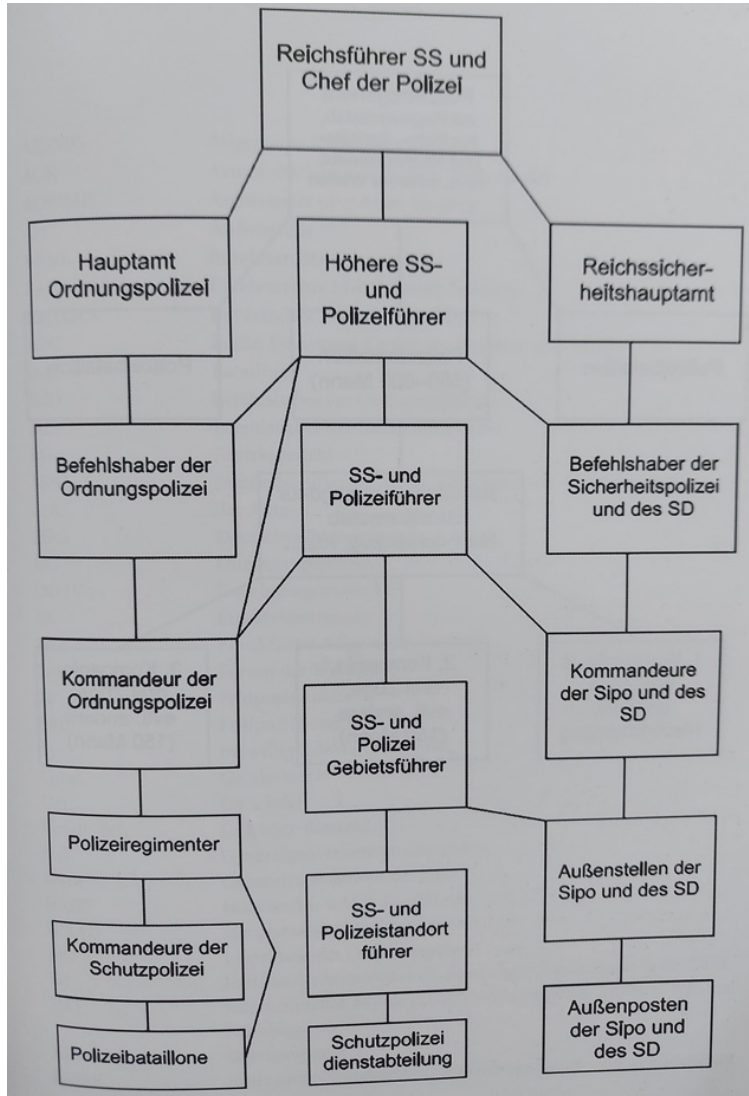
Reichsführer SS und Chef der Polizei

Hauptamt Ordnungspolizei

Höhere SS- und Polizeiführer

Reichssicherheitshauptamt

Befehlshaber der Ordnungspolizei

SS- und Polizeiführer

Befehlshaber der Sicherheitspolizei und des SD

Kommandeur der Ordnungspolizei

SS- und Polizei Gebietsführer

Kommandeure der Sipo und des SD

Polizeiregimenter

Außenstellen der Sipo und des SD

Kommandeure der Schutzpolizei

SS- und Polizeistandort führer

Polizeibataillone

Schutzpolizei dienstabteilung

Außenposten der Sipo und des SD